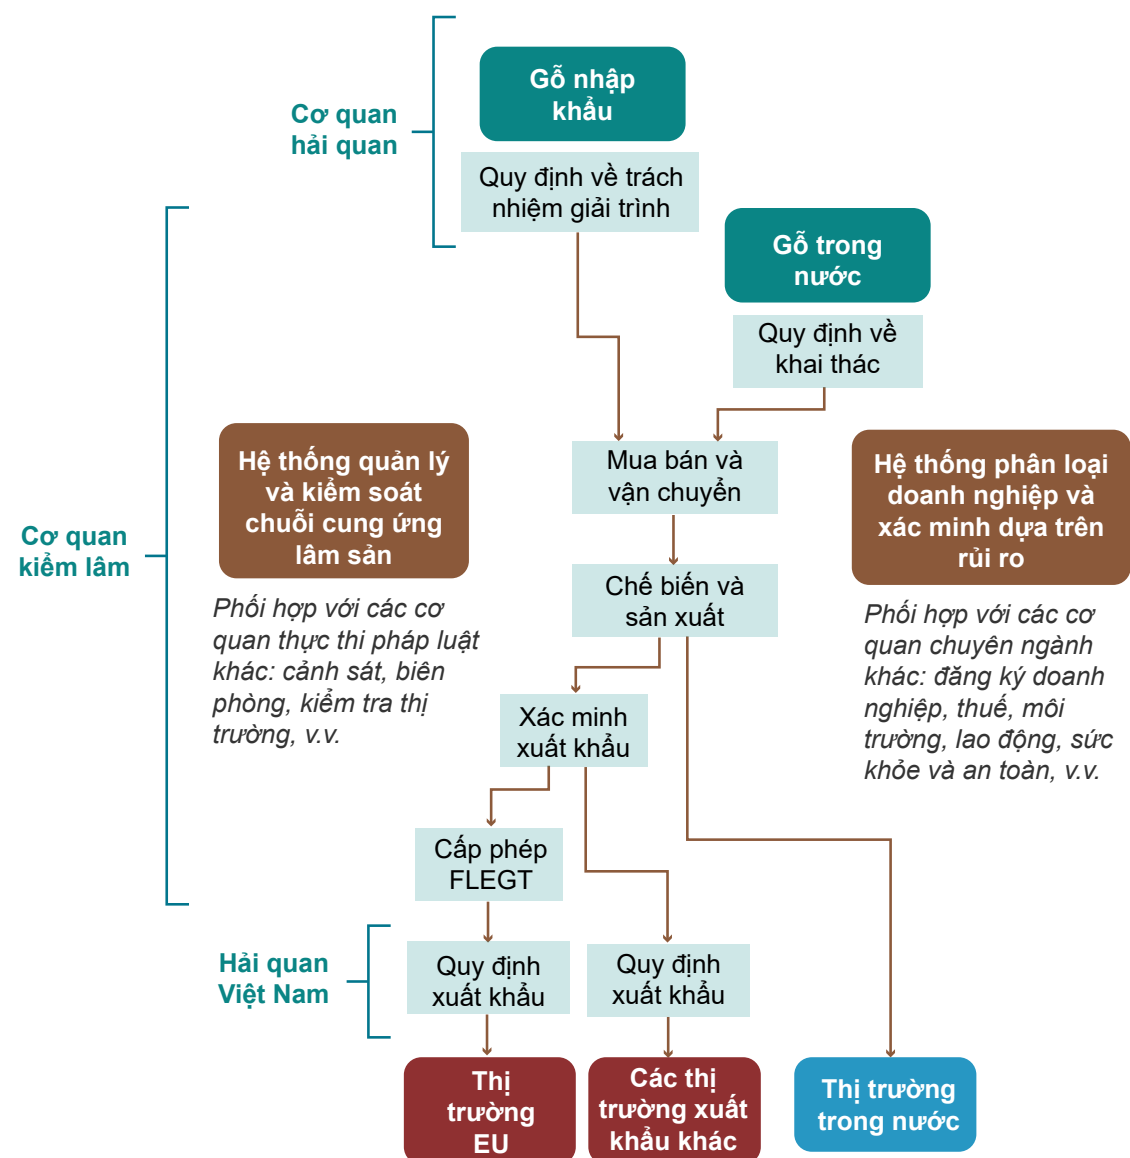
Cơ quan hải quan

Gỗ nhập khẩu

Quy định về trách nhiệm giải trình

Gỗ trong nước

Quy định về khai thác

Cơ quan kiểm lâm

Hệ thống quản lý và kiểm soát chuỗi cung ứng lâm sản

Phối hợp với các cơ quan thực thi pháp luật khác: cảnh sát, biên phòng, kiểm tra thị trường, v.v.

Mua bán và vận chuyển

Chế biến và sản xuất

Hệ thống phân loại doanh nghiệp và xác minh dựa trên rủi ro

Phối hợp với các cơ quan chuyên ngành khác: đăng ký doanh nghiệp, thuế, môi trường, lao động, sức khỏe và an toàn, v.v.

Xác minh xuất khẩu

Cấp phép FLEGT

Hải quan Việt Nam

Quy định xuất khẩu

Quy định xuất khẩu

Thị trường EU

Các thị trường xuất khẩu khác

Thị trường trong nước